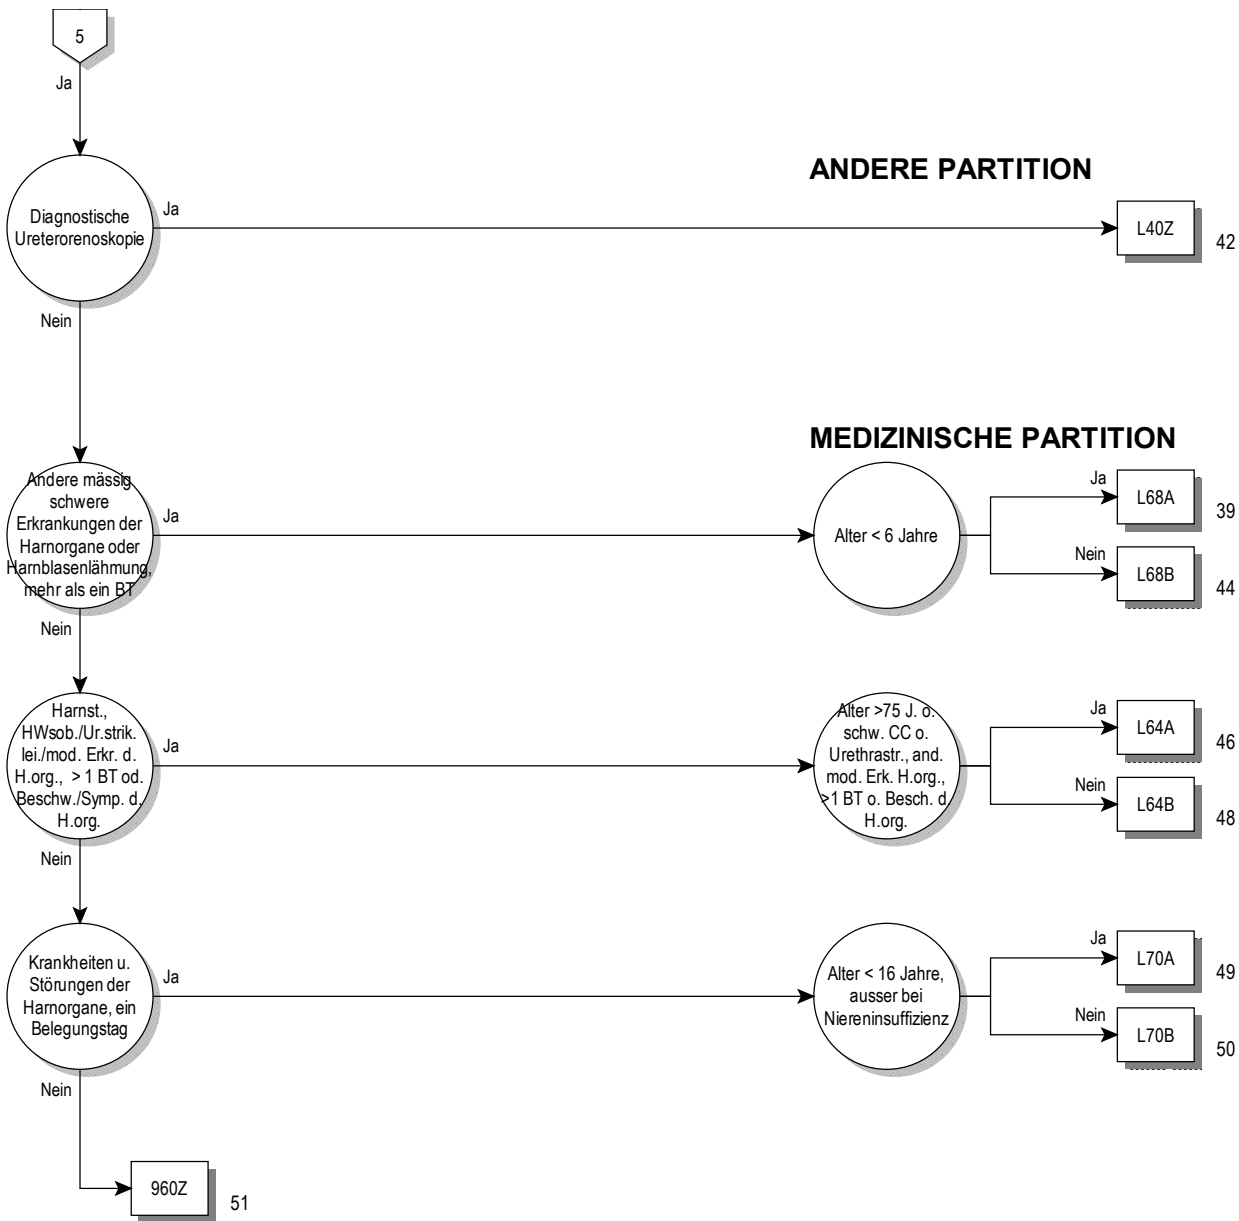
5

Ja

ANDERE PARTITION

Diagnostische Ureterorenoskopie

Ja

L40Z

42

Nein

MEDIZINISCHE PARTITION

Andere mässig schwere Erkrankungen der Harnorgane oder Harnblasenlähmung, mehr als ein BT

Ja

Alter < 6 Jahre

Ja

L68A

39

Nein

L68B

44

Nein

Harnst., HWsob./Ur.strik. lei./mod. Erkr. d. H.org., > 1 BT od. Beschw./Symp. d. H.org.

Ja

Alter >75 J. o. schw. CC o. Urethrastr., and. mod. Erk. H.org., >1 BT o. Besch. d. H.org.

Ja

L64A

46

Nein

L64B

48

Nein

Krankheiten u. Störungen der Harnorgane, ein Belegungstag

Ja

Alter < 16 Jahre, ausser bei Niereninsuffizienz

Ja

L70A

49

Nein

L70B

50

Nein

960Z

51